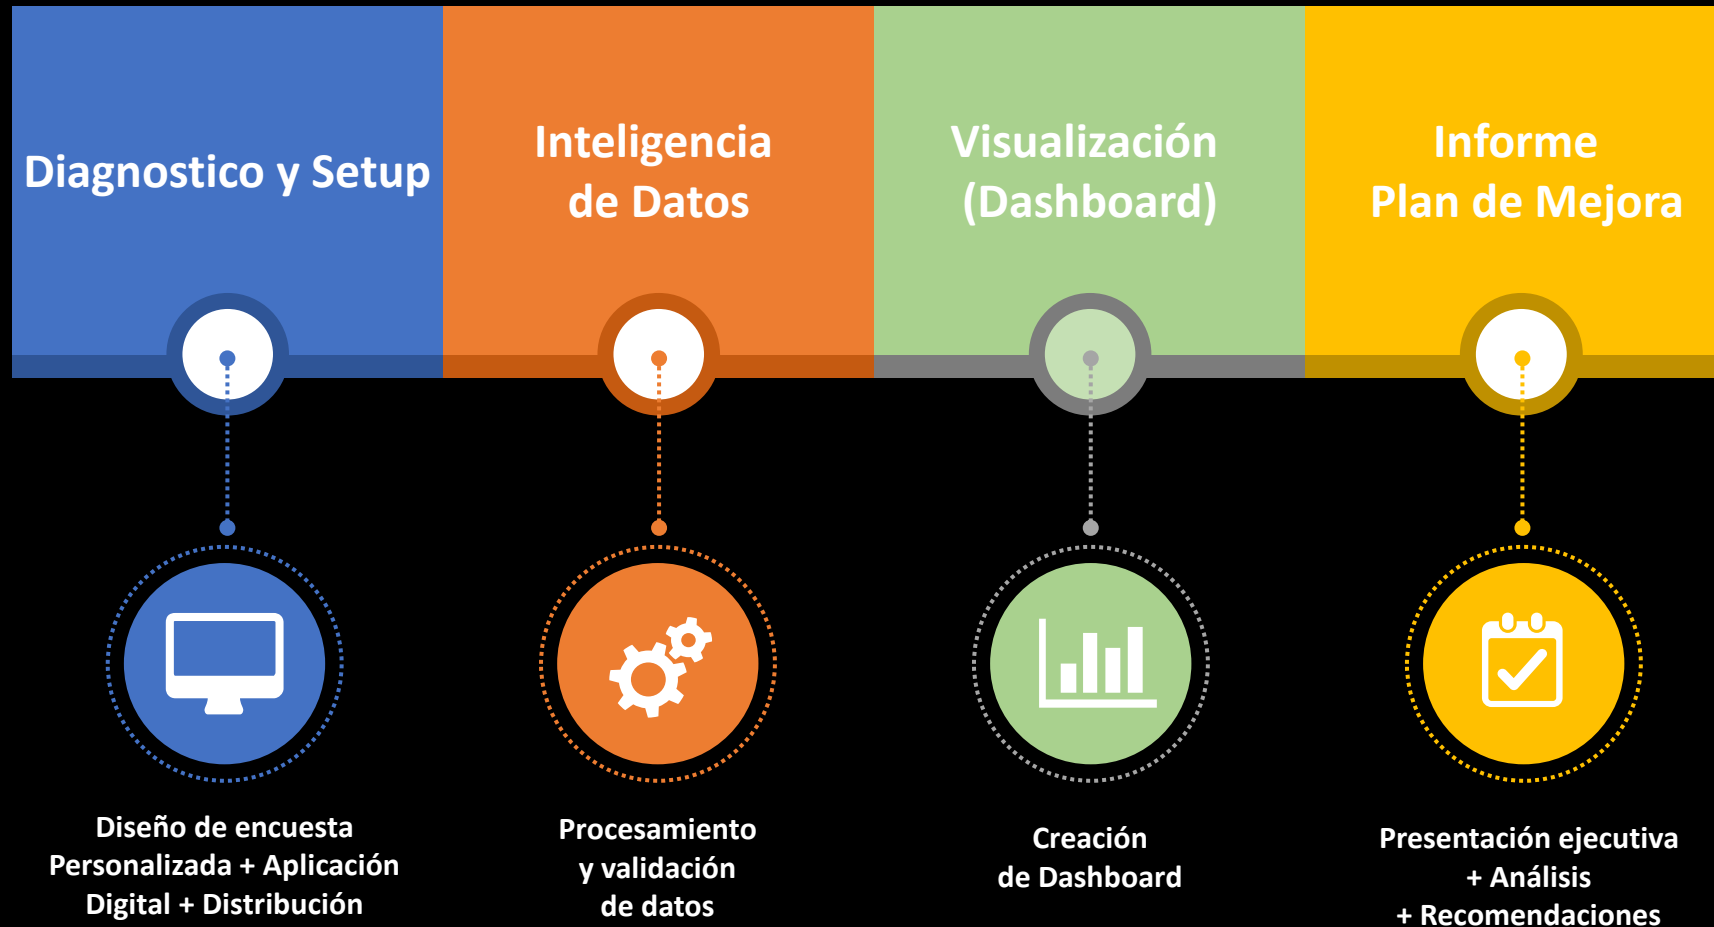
Diagnostico y Setup

Inteligencia de Datos

Visualización (Dashboard)

Informe Plan de Mejora

Diseño de encuesta Personalizada + Aplicación Digital + Distribución

Procesamiento y validación de datos

Creación de Dashboard

Presentación ejecutiva + Análisis + Recomendaciones